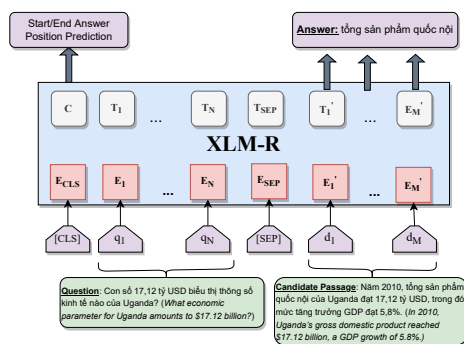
Start/End Answer Position Prediction

Answer: tổng sản phẩm quốc nội

C $T_1$ ... $T_N$ $T_{SEP}$ $T_1'$ ... $E_M'$

XLM-R

$E_{CLS}$ $E_1$ ... $E_N$ $E_{SEP}$ $E_1'$ ... $E_M'$

[CLS] $q_1$ $q_N$ [SEP] $d_1$ $d_M$

Question: Con số 17,12 tỷ USD biểu thị thông số kinh tế nào của Uganda? (What economic parameter for Uganda amounts to $17.12 billion?)

Candidate Passage: Năm 2010, tổng sản phẩm quốc nội của Uganda đạt 17,12 tỷ USD, trong đó mức tăng trưởng GDP đạt 5,8%. (In 2010, Uganda's gross domestic product reached $17.12 billion, a GDP growth of 5.8%.)